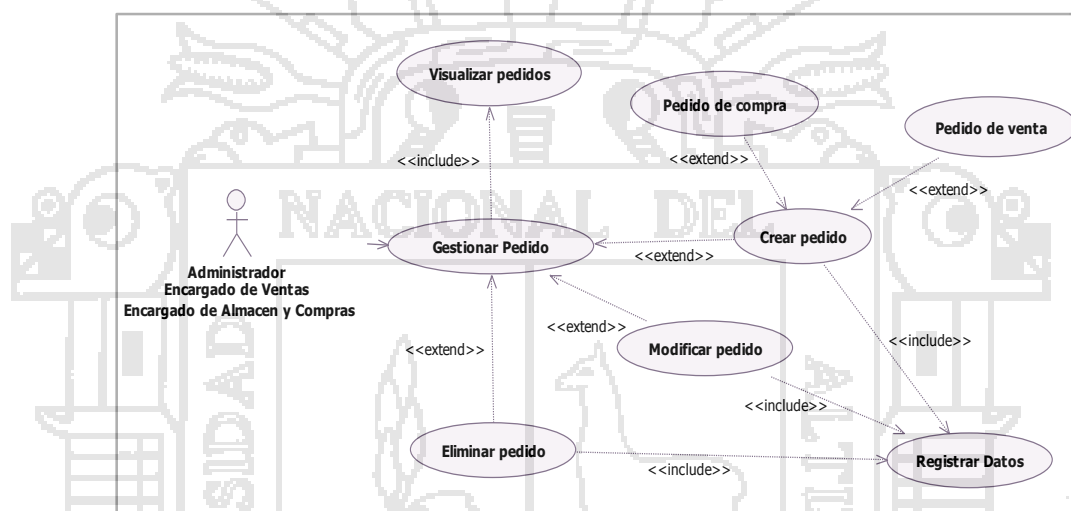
Visualizar pedidos

Pedido de compra

Pedido de venta

<<include>>

<<extend>>

<<extend>>

NACIONAL DEL

Administrador
Encargado de Ventas
Encargado de Almacen y Compras

Gestionar Pedido

Crear pedido

<<extend>>

<<extend>>

<<include>>

<<extend>>

Modificar pedido

SIDAD

<<include>>

Eliminar pedido

<<include>>

Registrar Datos